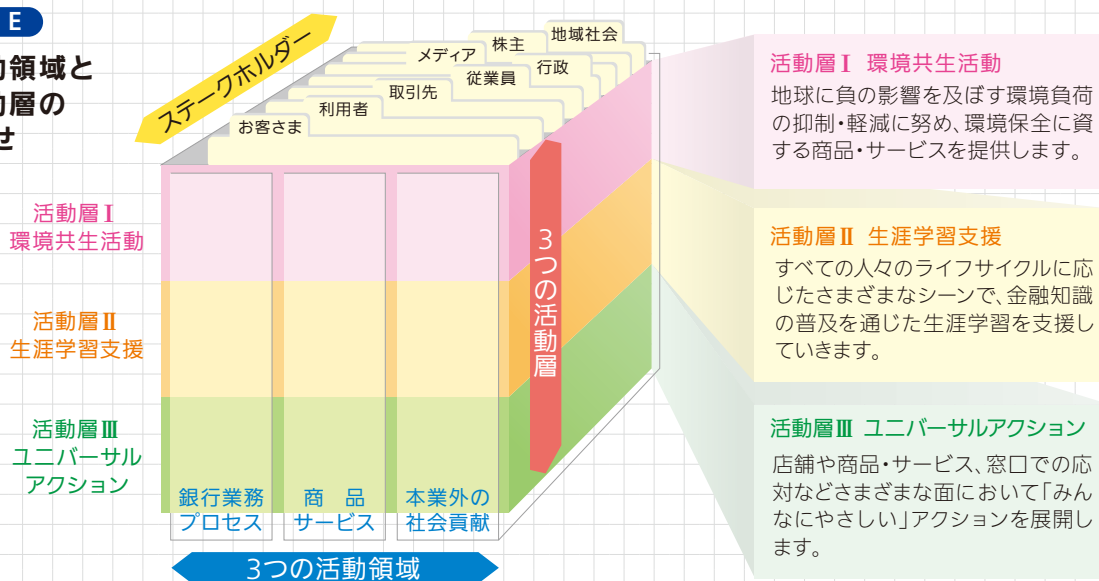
E

動領域と
動層の
せ

ステークホルダー

お客さま
利用者
取引先
従業員
メディア
株主
行政
地域社会

活動層Ⅰ
環境共生活動

活動層Ⅱ
生涯学習支援

活動層Ⅲ
ユニバーサル
アクション

3つの活動層

銀行業務
プロセス

商　品
サービス

本業外の
社会貢献

3つの活動領域

活動層Ⅰ　環境共生活動
地球に負の影響を及ぼす環境負荷の抑制・軽減に努め、環境保全に資する商品・サービスを提供します。

活動層Ⅱ　生涯学習支援
すべての人々のライフサイクルに応じたさまざまなシーンで、金融知識の普及を通じた生涯学習を支援していきます。

活動層Ⅲ　ユニバーサルアクション
店舗や商品・サービス、窓口での応対などさまざまな面において「みんなにやさしい」アクションを展開します。